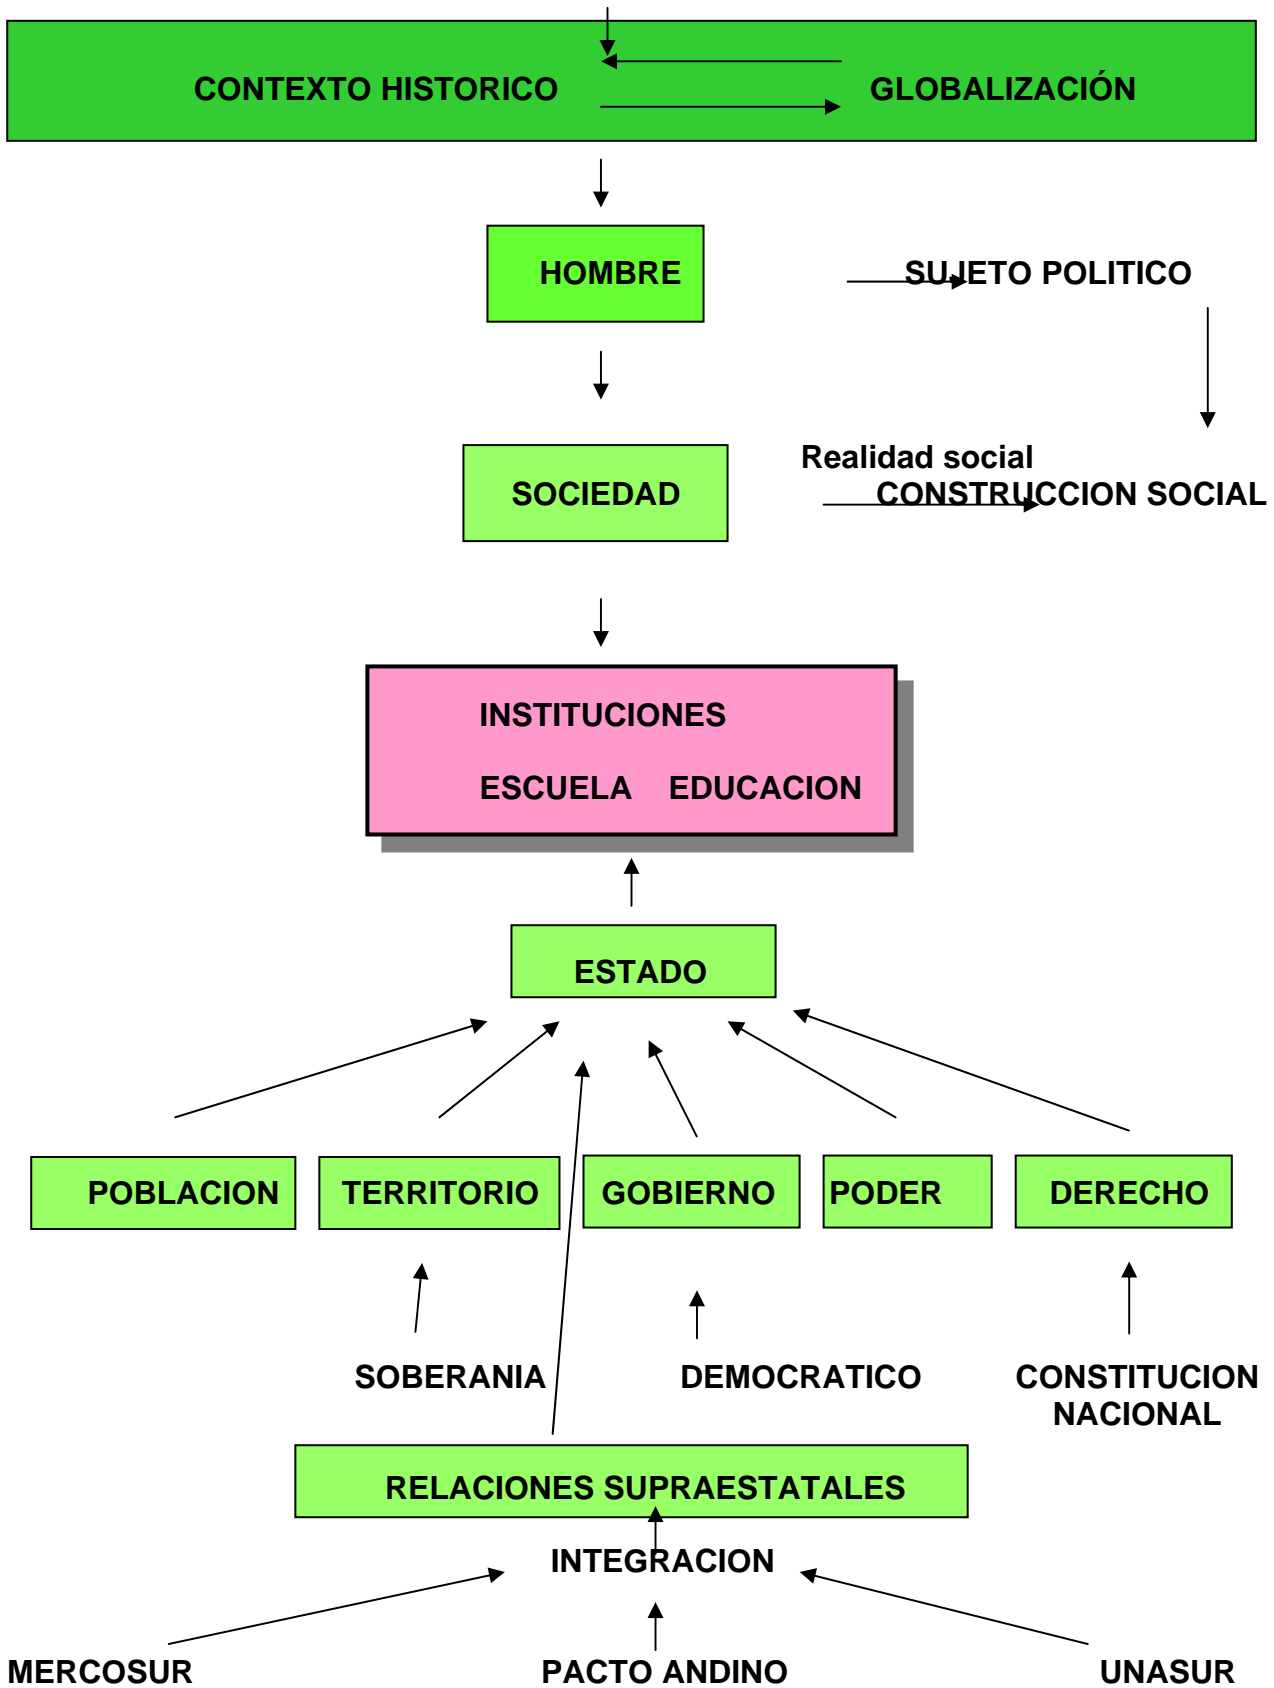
CONTEXTO HISTORICO GLOBALIZACIÓN

HOMBRE

SUJETO POLITICO

SOCIEDAD

Realidad social
CONSTRUCCION SOCIAL

INSTITUCIONES

ESCUELA EDUCACION

ESTADO

POBLACION

TERRITORIO

GOBIERNO

PODER

DERECHO

SOBERANIA

DEMOCRATICO

CONSTITUCION NACIONAL

RELACIONES SUPRAESTATALES

INTEGRACION

MERCOSUR

PACTO ANDINO

UNASUR